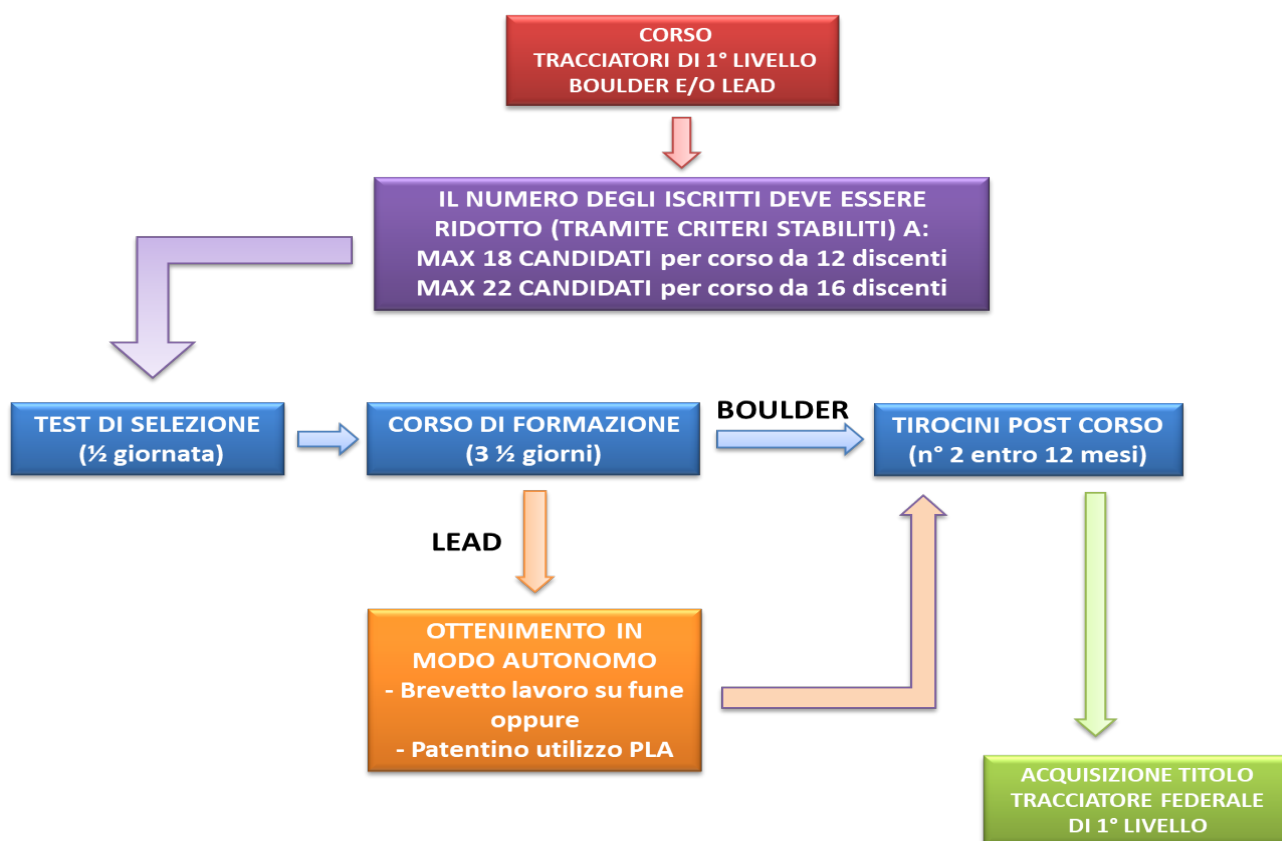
CORSO
TRACCIATORI DI 1° LIVELLO
BOULDER E/O LEAD

IL NUMERO DEGLI ISCRITTI DEVE ESSERE RIDOTTO (TRAMITE CRITERI STABILITI) A:
MAX 18 CANDIDATI per corso da 12 discenti
MAX 22 CANDIDATI per corso da 16 discenti

TEST DI SELEZIONE
(½ giornata)

CORSO DI FORMAZIONE
(3 ½ giorni)

BOULDER

TIROCINI POST CORSO
(n° 2 entro 12 mesi)

LEAD

OTTENIMENTO IN MODO AUTONOMO
- Brevetto lavoro su fune
oppure
- Patentino utilizzo PLA

ACQUISIZIONE TITOLO
TRACCIATORE FEDERALE
DI 1° LIVELLO